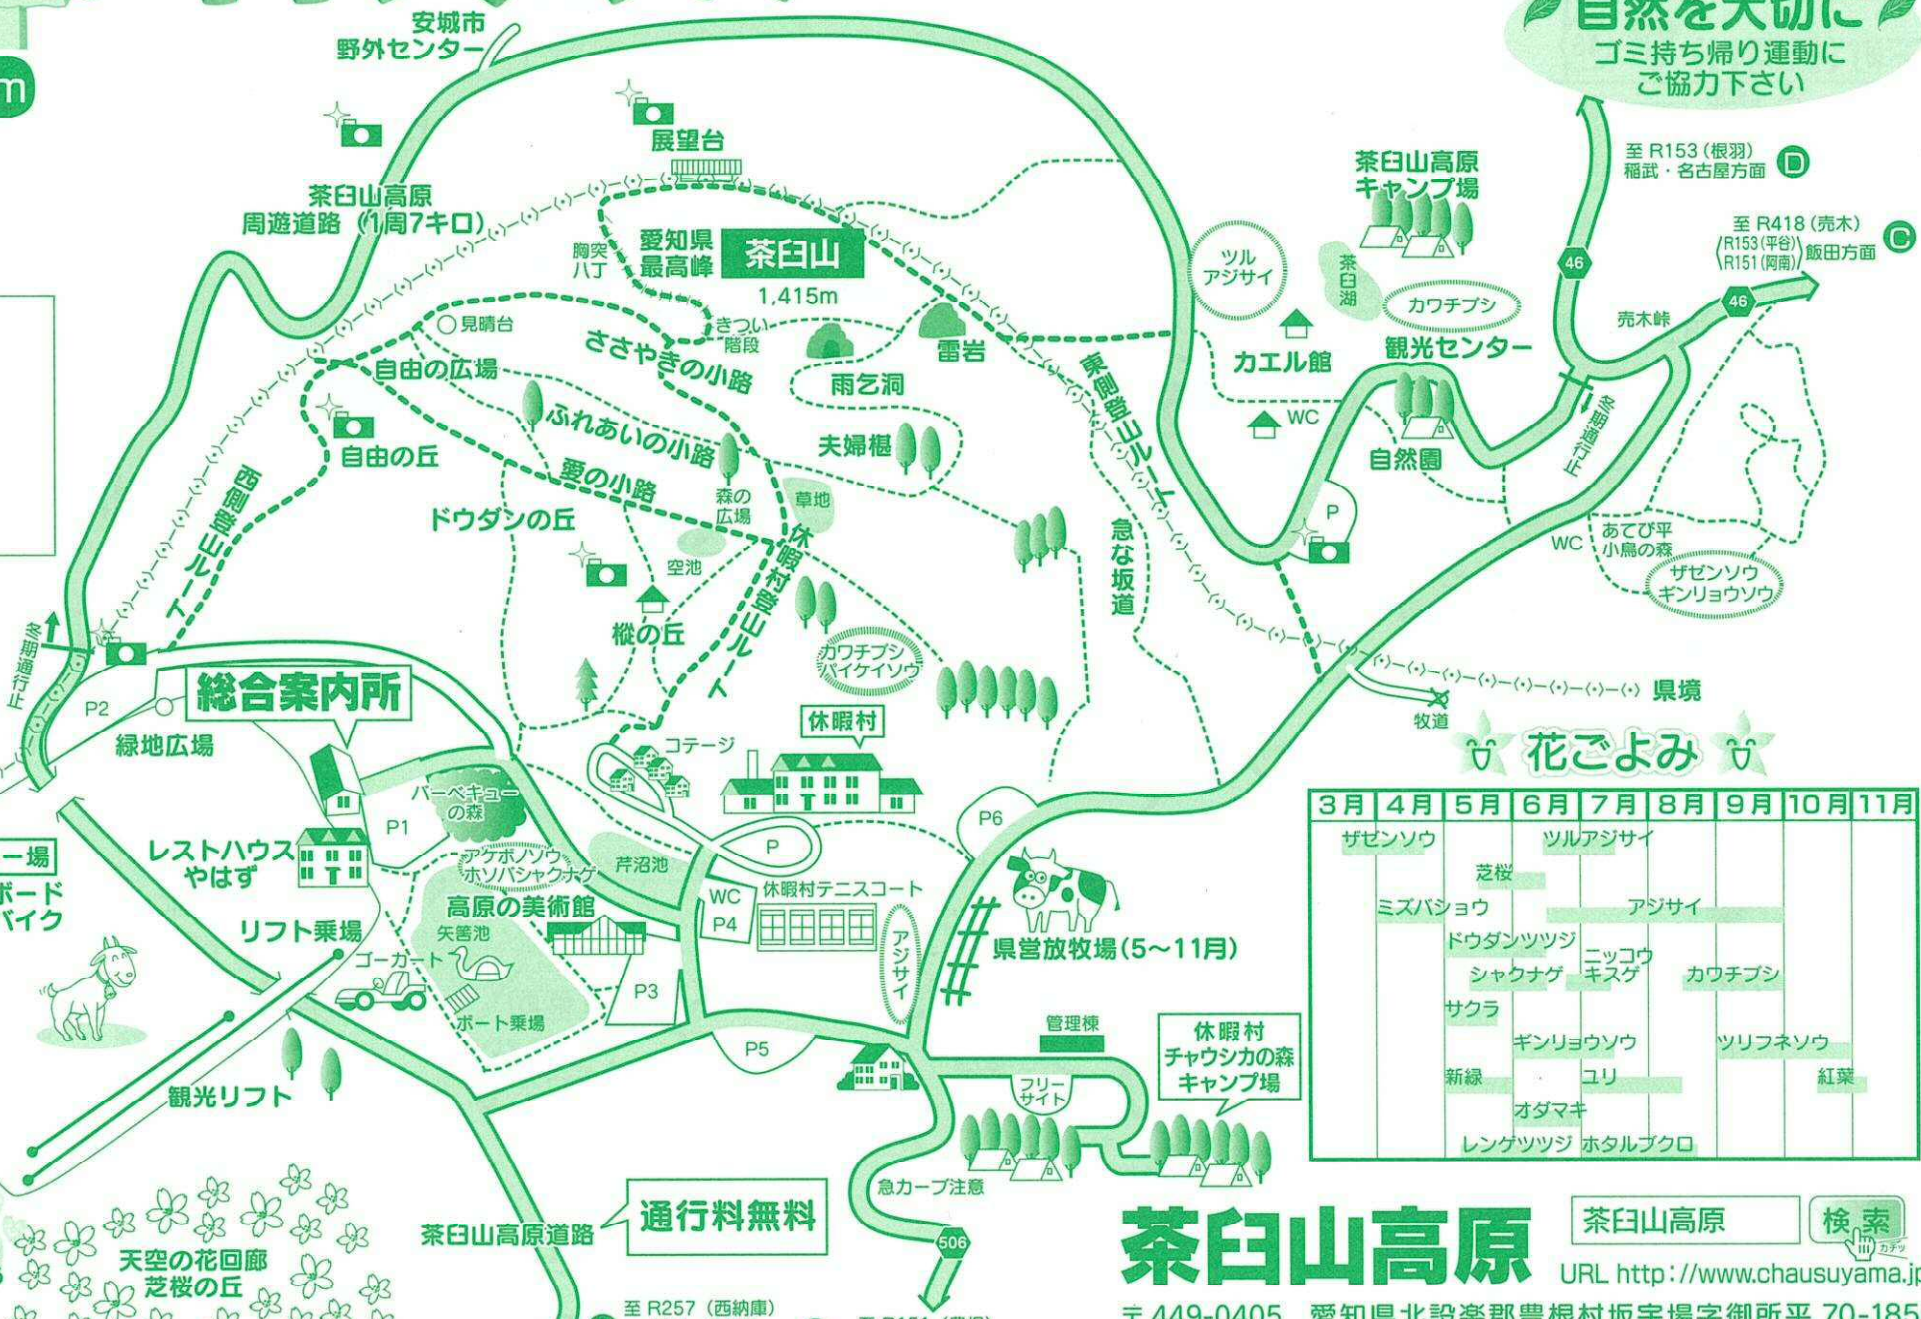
m

安城市
野外センター

自然を大切に
ゴミ持ち帰り運動に
ご協力下さい

展望台

茶臼山高原
周遊道路（1周7キロ）

胸突八丁
愛知県最高峰
茶臼山
1,415m

茶臼山高原
キャンプ場

至 R153（根羽）
稲武・名古屋方面 D

至 R418（売木）
R153（平谷）
R151（阿南）飯田方面 C

46
46

ツル
アジサイ

茶臼湖

カワチブシ

売木峠

見晴台
きつい階段
ささやきの小路
雷岩
東側登山ルート
カエル館
観光センター

自由の広場
雨乞洞
WC
冬期通行止

ふれあいの小路
夫婦椹
自然園

自由の丘
愛の小路

西側登山ルート

森の広場
草地

ドウダンの丘

休暇村登山ルート

P

空池
急な坂道

WC
あてび平
小鳥の森
ザゼンソウ
ギンリョウソウ

冬期通行止

樅の丘

カワチブシ
バイケイソウ

県境
牧道

P2

総合案内所

休暇村

花ごよみ

緑地広場

コテージ

バーベキューの森

| 3月 | 4月 | 5月 | 6月 | 7月 | 8月 | 9月 | 10月 | 11月 |
|---|---|---|---|---|---|---|---|---|
| ザゼンソウ | | | ツルアジサイ | | | | | |
| | | 芝桜 | | | | | | |
| | ミズバショウ | | | アジサイ | | | | |
| | | ドウダンツツジ | | | | | | |
| | | シャクナゲ | ニッコウキスゲ | | カワチブシ | | | |
| | | サクラ | | | | | | |
| | | | ギンリョウソウ | | | ツリフネソウ | | |
| | | 新緑 | | ユリ | | | 紅葉 | |
| | | | オダマキ | | | | | |
| | | | レンゲツツジ | ホタルブクロ | | | | |

P6

P1

一場
ボード
バイク

レストハウス
やはず

アケボノソウ
ホソバシャクナゲ

芹沼池

P

高原の美術館
WC
P4
休暇村テニスコート

アジサイ

リフト乗場

矢筈池

県営放牧場（5～11月）

ゴーカート

P3

ボート乗場

管理棟

P5

休暇村
チャウシカの森
キャンプ場

フリーサイト

観光リフト

急カーブ注意

506

茶臼山高原道路

通行料無料

天空の花回廊
芝桜の丘

茶臼山高原

茶臼山高原
検索

URL http://www.chausuyama.jp

至 R257（西納庫）

〒449-0405 愛知県北設楽郡豊根村坂宇場字御所平 70-185